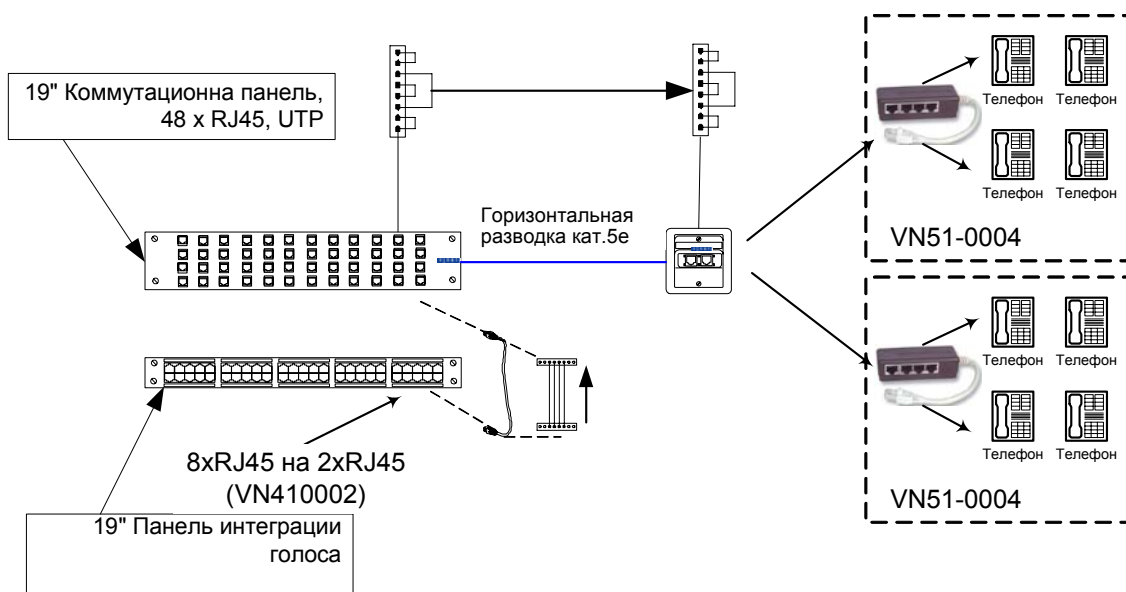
19" Коммутационна панель, 48 x RJ45, UTP

Горизонтальная разводка кат.5е

Телефон Телефон
Телефон Телефон
VN51-0004

Телефон Телефон
Телефон Телефон
VN51-0004

8xRJ45 на 2xRJ45 (VN410002)

19" Панель интеграции голоса